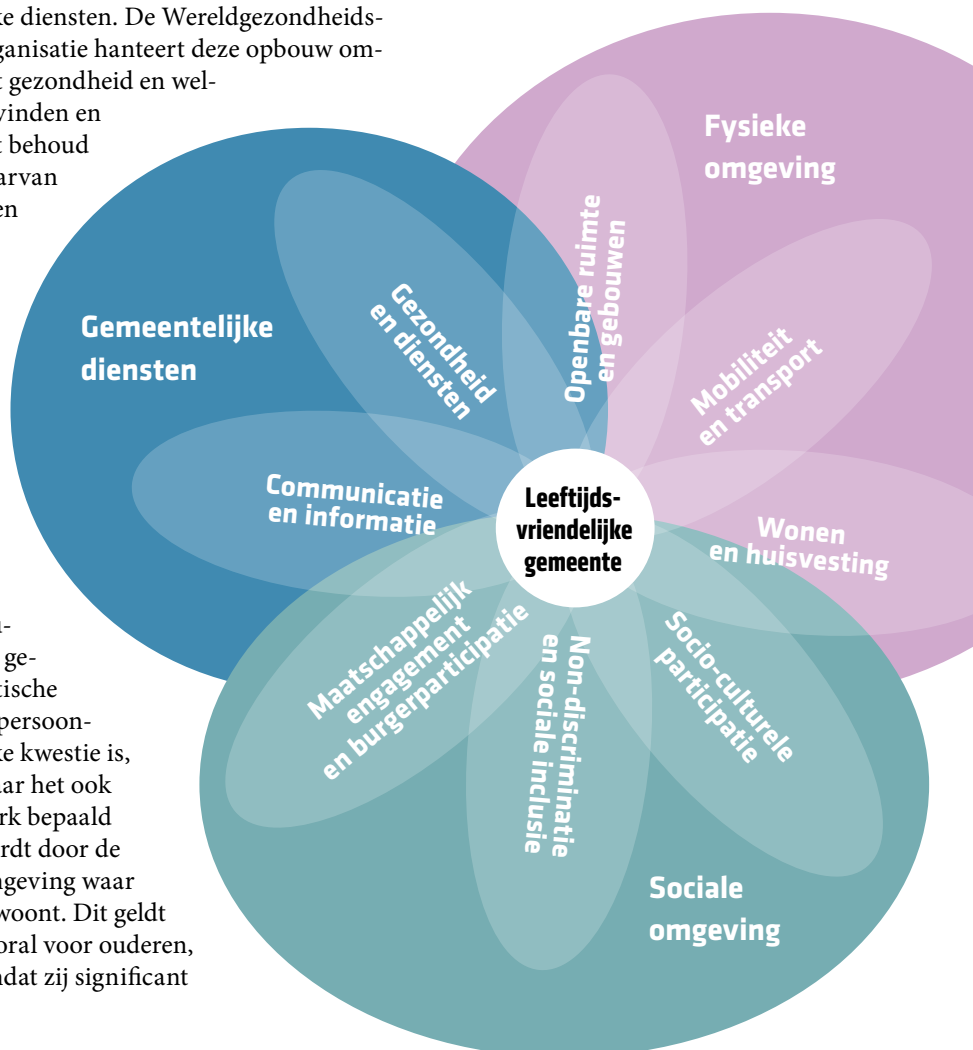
ke diensten. De Wereldgezondheids-
ganisatie hanteert deze opbouw om-
t gezondheid en wel-
vinden en
t behoud
arvan
en

Fysieke omgeving

Gemeentelijke diensten

Gezondheid en diensten

Openbare ruimte en gebouwen

Mobiliteit en transport

Communicatie en informatie

Leeftijds-vriendelijke gemeente

Wonen en huisvesting

Maatschappelijk engagement en burgerparticipatie

Non-discriminatie en sociale inclusie

Socio-culturele participatie

Sociale omgeving

n-
ge-
tische
persoon-
e kwestie is,
ar het ook
rk bepaald
rdt door de
ngeving waar
woont. Dit geldt
oral voor ouderen,
ndat zij significant